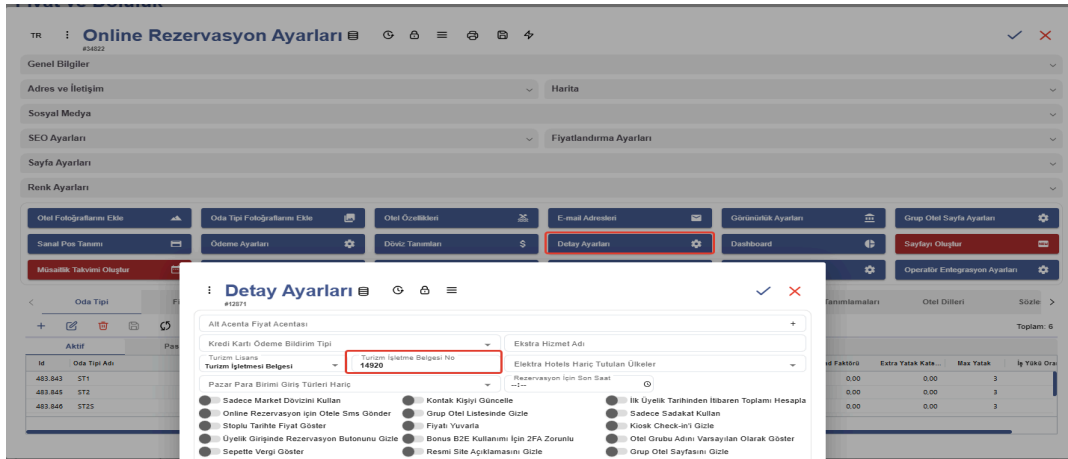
TR Online Rezervasyon Ayarları
#34822

Genel Bilgiler
Adres ve İletişim
Harita
Sosyal Medya
SEO Ayarları
Fiyatlandırma Ayarları
Sayfa Ayarları
Renk Ayarları

Otel Fotoğraflarını Ekle
Oda Tipi Fotoğraflarını Ekle
Otel Özellikleri
E-mail Adresleri
Görüntülü Ayarları
Grup Otel Sayfa Ayarları
Sanal Pos Tanımı
Ödeme Ayarları
Döviz Tanımları
Detay Ayarları
Dashboard
Sayfayı Oluştur
Müsaitlik Takvimi Oluştur
Operatör Entegrasyon Ayarları

Oda Tipi
Tanımlamaları
Otel Dilleri
Sözle
Toplam: 6
Aktif
Pas
Id
Oda Tipi Adı
ed Faktörü
Extra Yatak Kate...
Max Yatak
İş Yükü Ora

| Id | Oda Tipi Adı | ed Faktörü | Extra Yatak Kate... | Max Yatak |
|---|---|---|---|---|
| 483.843 | ST1 | 0.00 | 0.00 | 3 |
| 483.845 | ST2 | 0.00 | 0.00 | 3 |
| 483.846 | ST2S | 0.00 | 0.00 | 3 |

Detay Ayarları
#12071

Alt Acenta Fiyat Acentası
Kredi Kartı Ödeme Bildirim Tipi
Ekstra Hizmet Adı
Turizm Lisans
Turizm İşletmesi Belgesi
Turizm İşletme Belgesi No
14920
Elektra Hotels Hariç Tutulan Ülkeler
Pazar Para Birimi Giriş Türleri Hariç
Rezervasyon İçin Son Saat
--:--

Sadece Market Dövizini Kullan
Kontak Kişiyi Güncelle
İlk Üyelik Tarihinden İtibaren Toplamı Hesapla
Online Rezervasyon için Otele Sms Gönder
Grup Otel Listesinde Gizle
Sadece Sadakat Kullan
Stoplu Tarihte Fiyat Göster
Fiyatı Yuvarla
Kiosk Check-in'i Gizle
Üyelik Girişinde Rezervasyon Butonunu Gizle
Bonus B2E Kullanımı İçin 2FA Zorunlu
Otel Grubu Adını Varsayılan Olarak Göster
Sepette Vergi Göster
Resmi Site Açıklamasını Gizle
Grup Otel Sayfasını Gizle